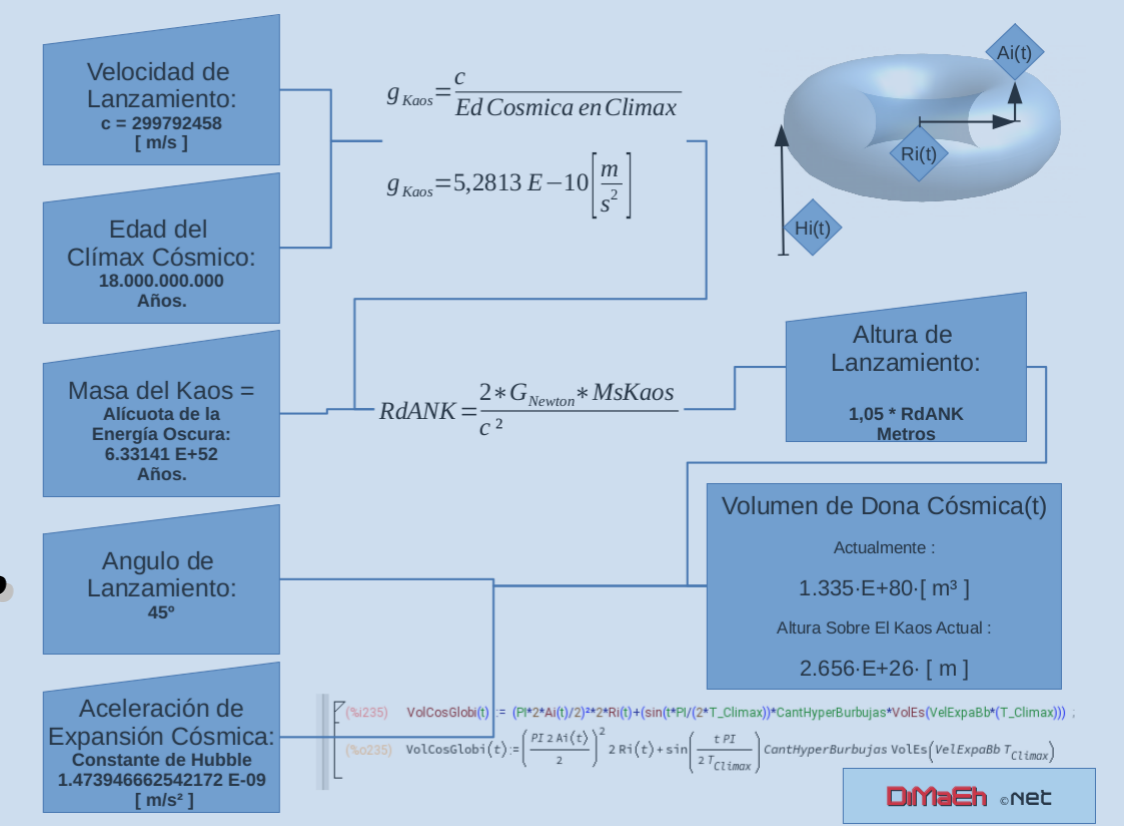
Velocidad de Lanzamiento:
c = 299792458
[ m/s ]

Edad del Clímax Cósmico:
18.000.000.000
Años.

Masa del Kaos =
Alícuota de la Energía Oscura:
6.33141 E+52
Años.

Angulo de Lanzamiento:
45º

Aceleración de Expansión Cósmica:
Constante de Hubble
1.473946662542172 E-09
[ m/s² ]

$g_{Kaos}=\frac{c}{Ed\,Cosmica\,en\,Climax}$

$g_{Kaos}=5,2813\,E-10\left[\frac{m}{s^2}\right]$

$RdANK=\frac{2*G_{Newton}*MsKaos}{c^2}$

Ai(t)
Ri(t)
Hi(t)

Altura de Lanzamiento:
1,05 * RdANK
Metros

Volumen de Dona Cósmica(t)
Actualmente :
1.335·E+80·[ m³ ]
Altura Sobre El Kaos Actual :
2.656·E+26· [ m ]

(%i235) VolCosGlobi(t) := (PI*2*Ai(t)/2)²*2*Ri(t)+(sin(t*PI/(2*T_Climax))*CantHyperBurbujas*VolEs(VelExpaBb*(T_Climax))) ;
(%o235) $VolCosGlobi(t):=\left(\frac{PI\,2\,Ai(t)}{2}\right)^2 2\,Ri(t)+\sin\left(\frac{t\,PI}{2\,T_{Climax}}\right) CantHyperBurbujas\ VolEs\left(VelExpaBb\ T_{Climax}\right)$

DiMaEh ©Net